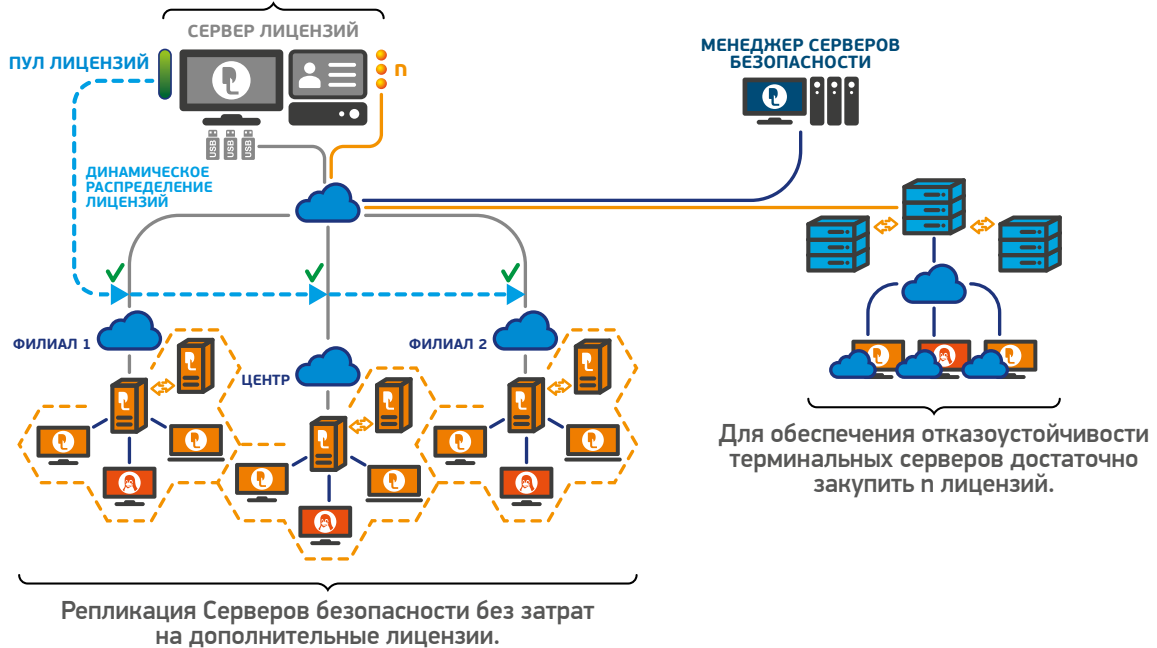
СЕРВЕР ЛИЦЕНЗИЙ

ПУЛ ЛИЦЕНЗИЙ

n

USB USB USB

МЕНЕДЖЕР СЕРВЕРОВ БЕЗОПАСНОСТИ

ДИНАМИЧЕСКОЕ РАСПРЕДЕЛЕНИЕ ЛИЦЕНЗИЙ

ФИЛИАЛ 1

ЦЕНТР

ФИЛИАЛ 2

Для обеспечения отказоустойчивости терминальных серверов достаточно закупить n лицензий.

Репликация Серверов безопасности без затрат на дополнительные лицензии.